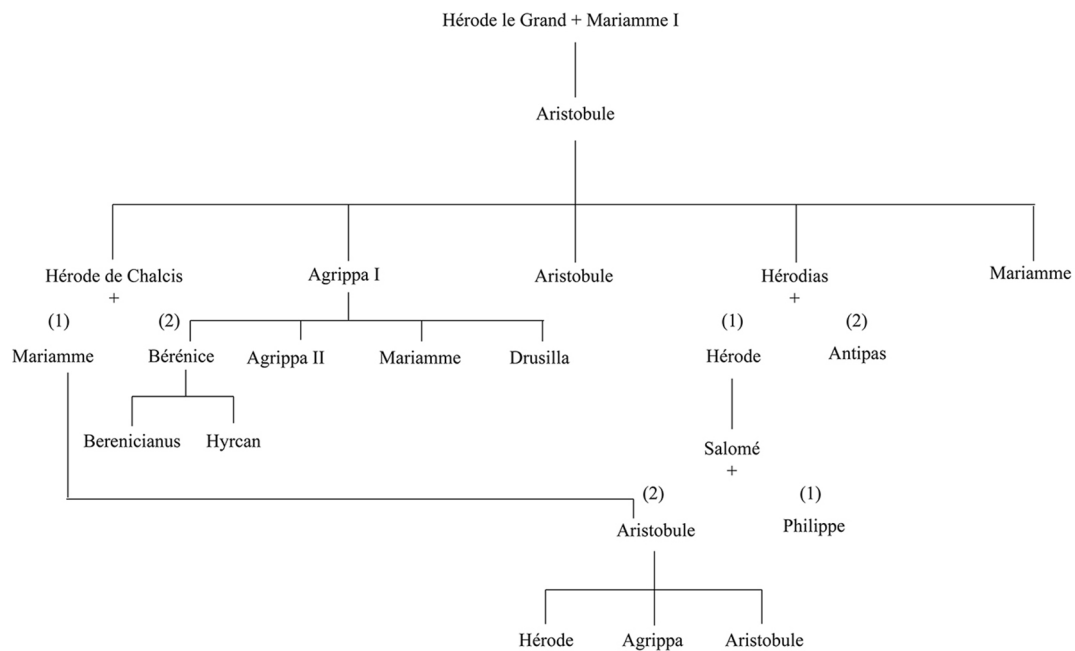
Hérode le Grand + Mariamme I

Aristobule

Hérode de Chalcis
+
(1)
Mariamme

(2)
Bérénice

Berenicianus

Hyrcan

Agrippa I

Agrippa II

Mariamme

Drusilla

Aristobule

Hérodias
+
(1)
Hérode

(2)
Antipas

Salomé
+
(2)
Aristobule

(1)
Philippe

Hérode

Agrippa

Aristobule

Mariamme